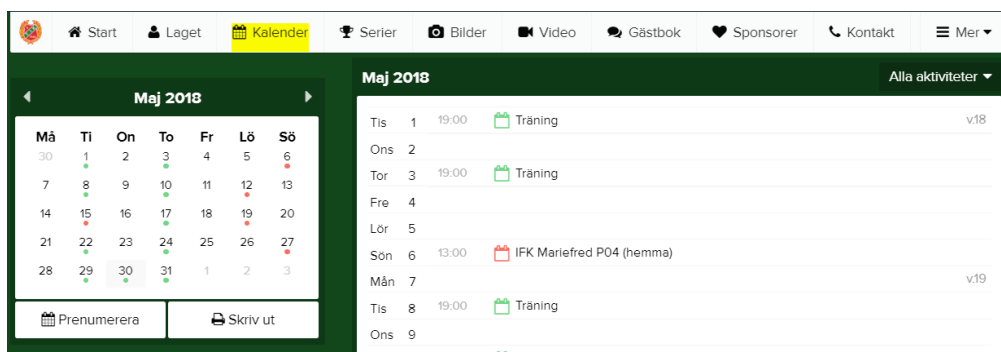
Start Laget Kalender Serier Bilder Video Gästbok Sponsorer Kontakt Mer

Maj 2018

| Må | Ti | On | To | Fr | Lö | Sö |
|---|---|---|---|---|---|---|
| 30 | 1 | 2 | 3 | 4 | 5 | 6 |
| 7 | 8 | 9 | 10 | 11 | 12 | 13 |
| 14 | 15 | 16 | 17 | 18 | 19 | 20 |
| 21 | 22 | 23 | 24 | 25 | 26 | 27 |
| 28 | 29 | 30 | 31 | 1 | 2 | 3 |

Prenumerera Skriv ut

Maj 2018 Alla aktiviteter

Tis 1 19:00 Träning v.18
Ons 2
Tor 3 19:00 Träning
Fre 4
Lör 5
Sön 6 13:00 IFK Mariefred P04 (hemma)
Mån 7 v.19
Tis 8 19:00 Träning
Ons 9